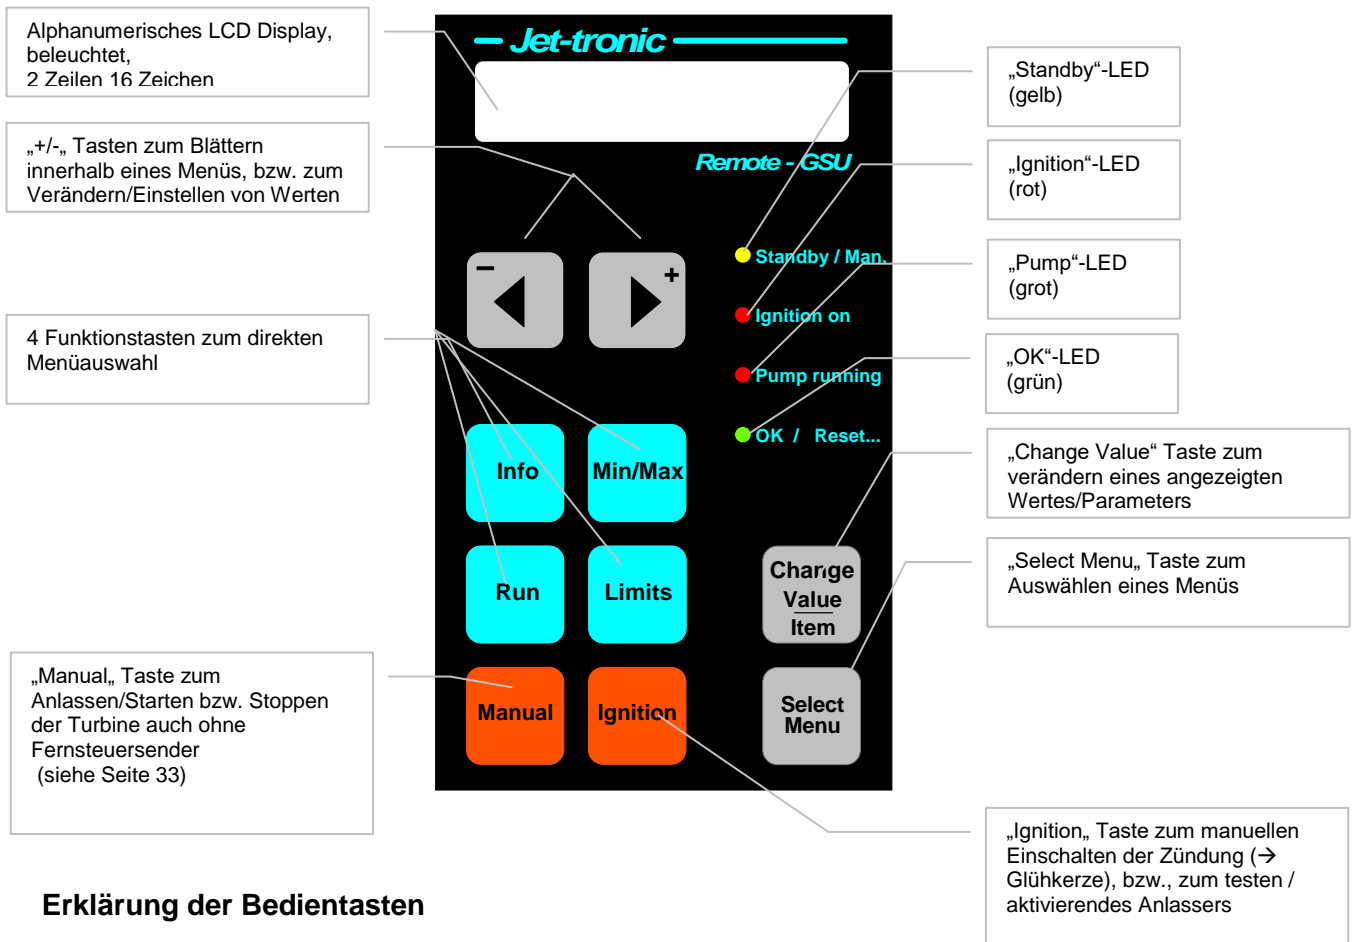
Alphanumerisches LCD Display, beleuchtet, 2 Zeilen 16 Zeichen

„+/-„ Tasten zum Blättern innerhalb eines Menüs, bzw. zum Verändern/Einstellen von Werten

4 Funktionstasten zum direkten Menüauswahl

„Manual„ Taste zum Anlassen/Starten bzw. Stoppen der Turbine auch ohne Fernsteuersender (siehe Seite 33)

Jet-tronic

Remote - GSU

Standby / Man.

Ignition on

Pump running

OK / Reset...

Info

Min/Max

Run

Limits

Change Value Item

Manual

Ignition

Select Menu

„Standby“-LED (gelb)

„Ignition“-LED (rot)

„Pump“-LED (grot)

„OK“-LED (grün)

„Change Value“ Taste zum verändern eines angezeigten Wertes/Parameters

„Select Menu„ Taste zum Auswählen eines Menüs

„Ignition„ Taste zum manuellen Einschalten der Zündung ($\rightarrow$ Glühkerze), bzw., zum testen / aktivierendes Anlassers

Erklärung der Bedientasten